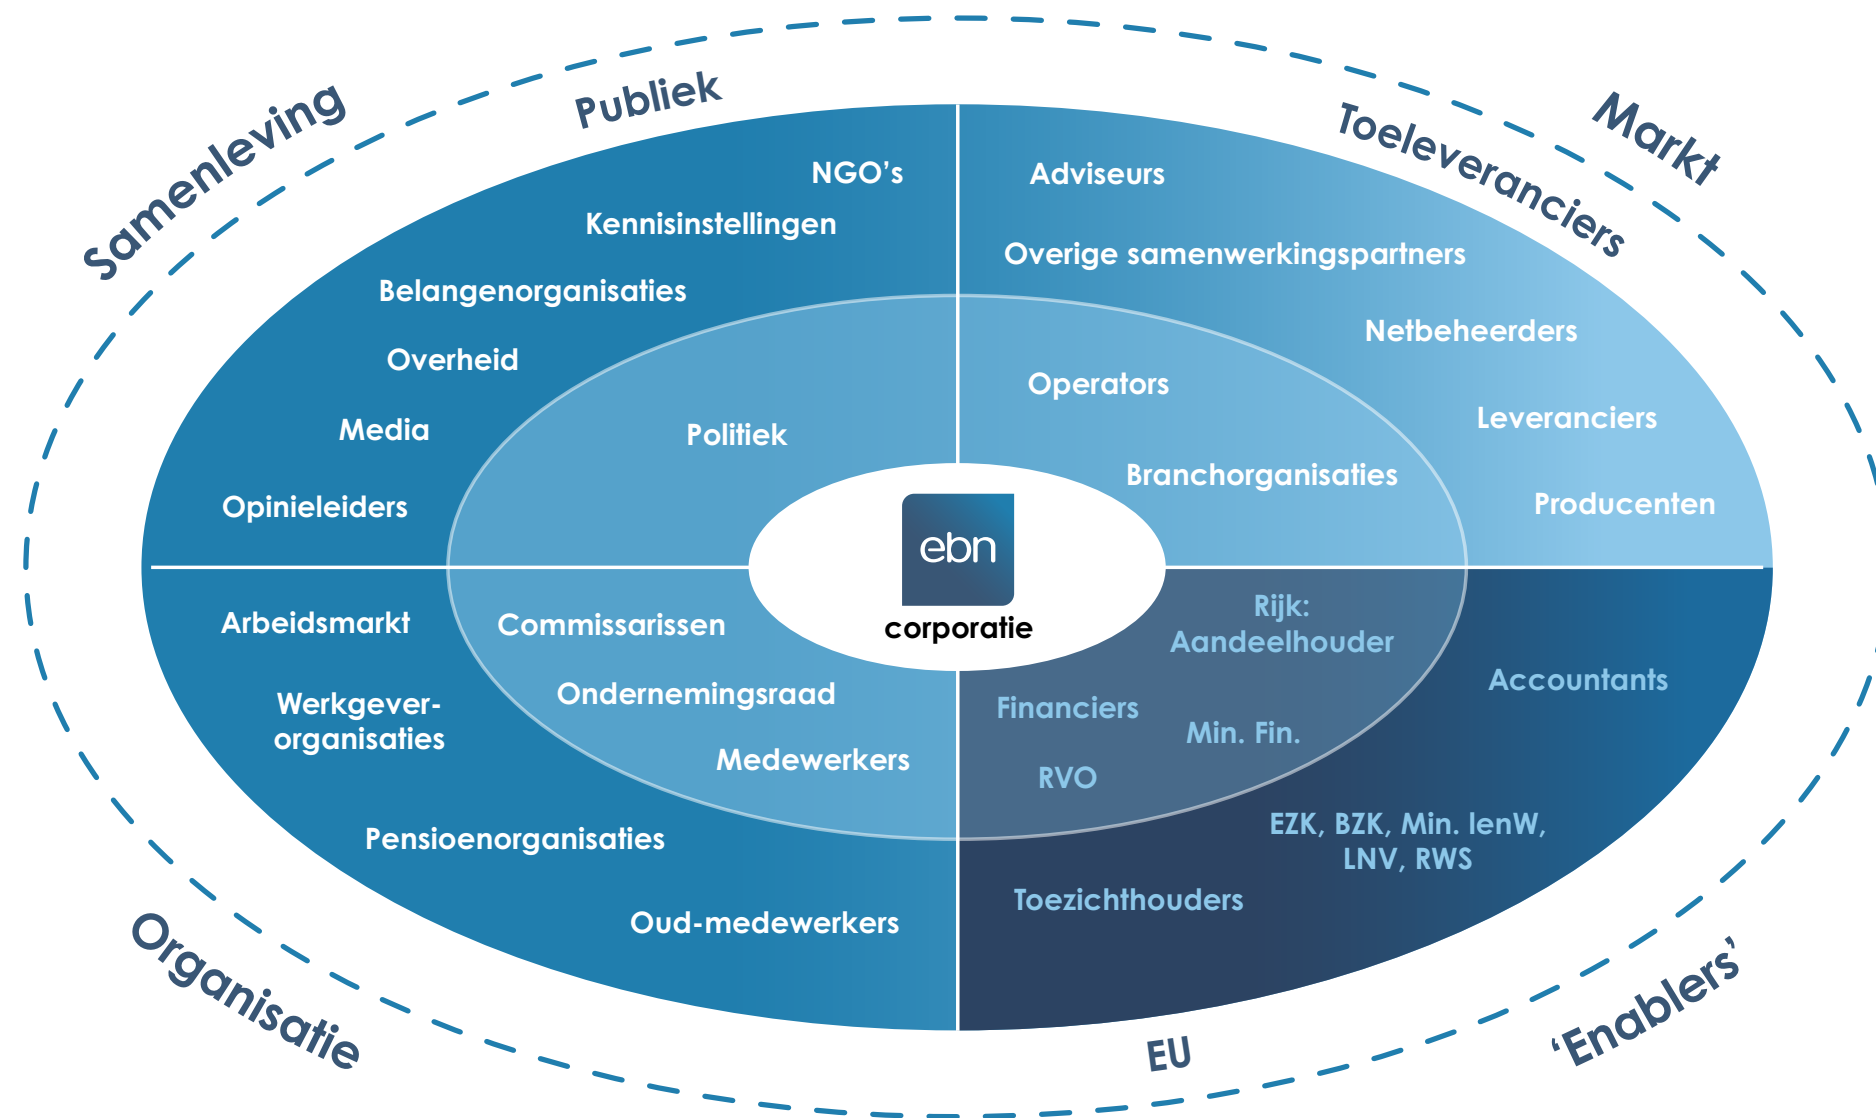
Samenleving

Publiek

Toeleveranciers

Markt

NGO’s

Kennisinstellingen

Belangenorganisaties

Overheid

Media

Opinieleiders

Politiek

Adviseurs

Overige samenwerkingspartners

Netbeheerders

Operators

Leveranciers

Branchorganisaties

Producenten

ebn

corporatie

Arbeidsmarkt

Commissarissen

Ondernemingsraad

Werkgever-organisaties

Medewerkers

Pensioenorganisaties

Oud-medewerkers

Rijk: Aandeelhouder

Accountants

Financiers

Min. Fin.

RVO

EZK, BZK, Min. IenW, LNV, RWS

Toezichthouders

Organisatie

EU

‘Enablers’